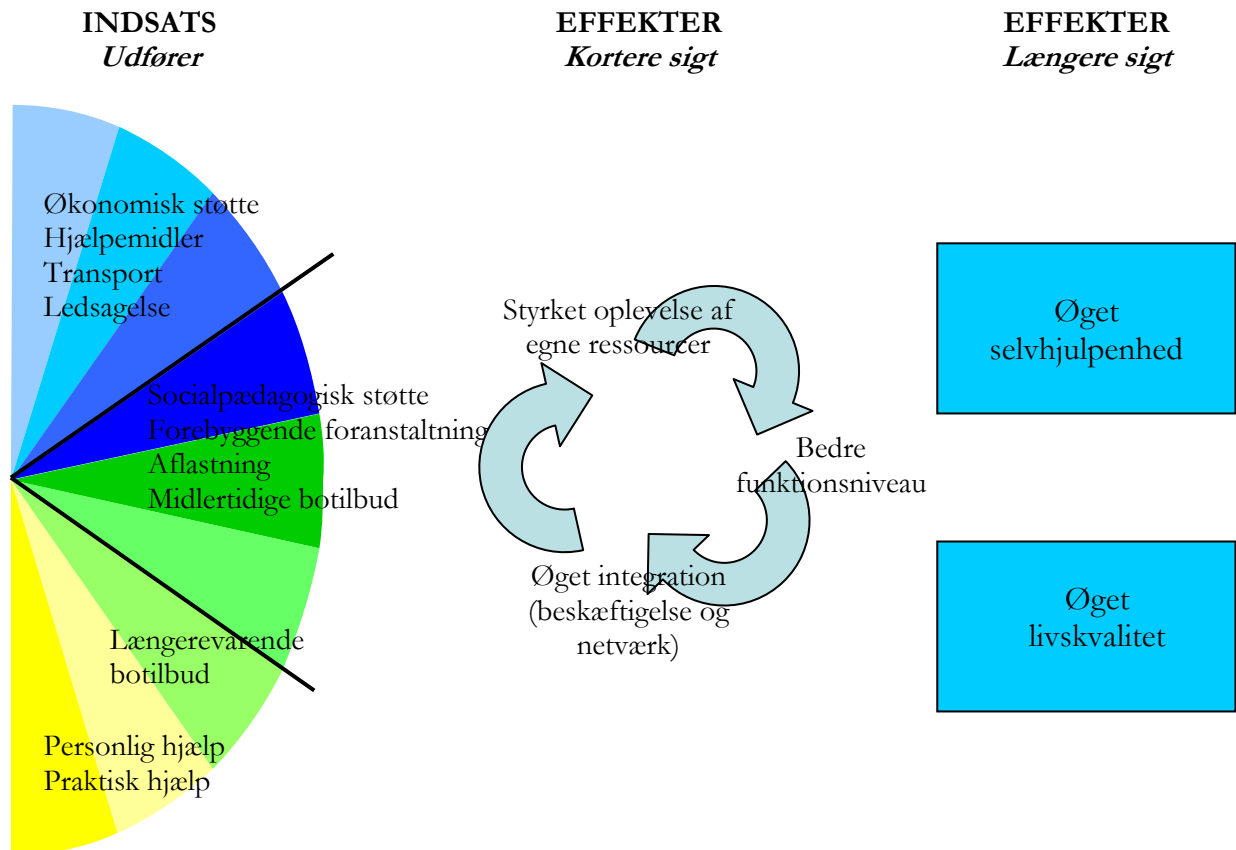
INDSATS
*Udfører*

EFFEKTER
*Kortere sigt*

EFFEKTER
*Længere sigt*

Økonomisk støtte
Hjælpemidler
Transport
Ledsagelse

Socialpædagogisk støtte
Forebyggende foranstaltning
Aflastning
Midlertidige botilbud

Længerevarende botilbud

Personlig hjælp
Praktisk hjælp

Styrket oplevelse af egne ressourcer

Bedre funktionsniveau

Øget integration (beskæftigelse og netværk)

Øget selvhjulpenhed

Øget livskvalitet